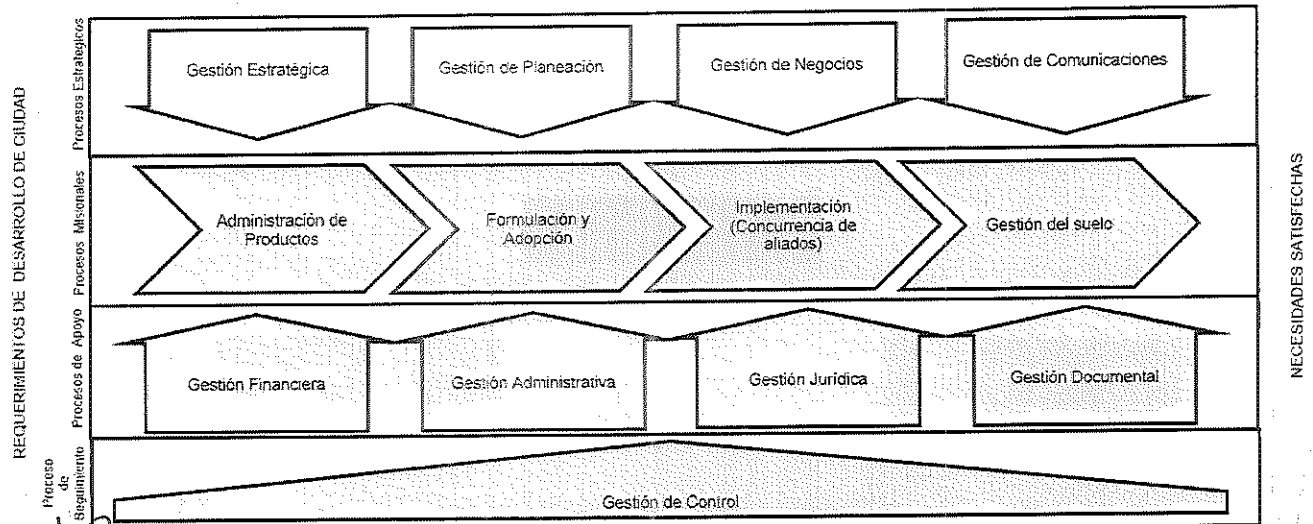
REQUERIMIENTOS DE DESARROLLO DE CIUDAD

Procesos Estratégicos

Gestión Estratégica

Gestión de Planeación

Gestión de Negocios

Gestión de Comunicaciones

Procesos Misionales

Administración de Productos

Formulación y Adopción

Implementación (Concurrencia de aliados)

Gestión del suelo

Procesos de Apoyo

Gestión Financiera

Gestión Administrativa

Gestión Jurídica

Gestión Documental

Proceso de Seguimiento

Gestión de Control

NECESIDADES SATISFECHAS